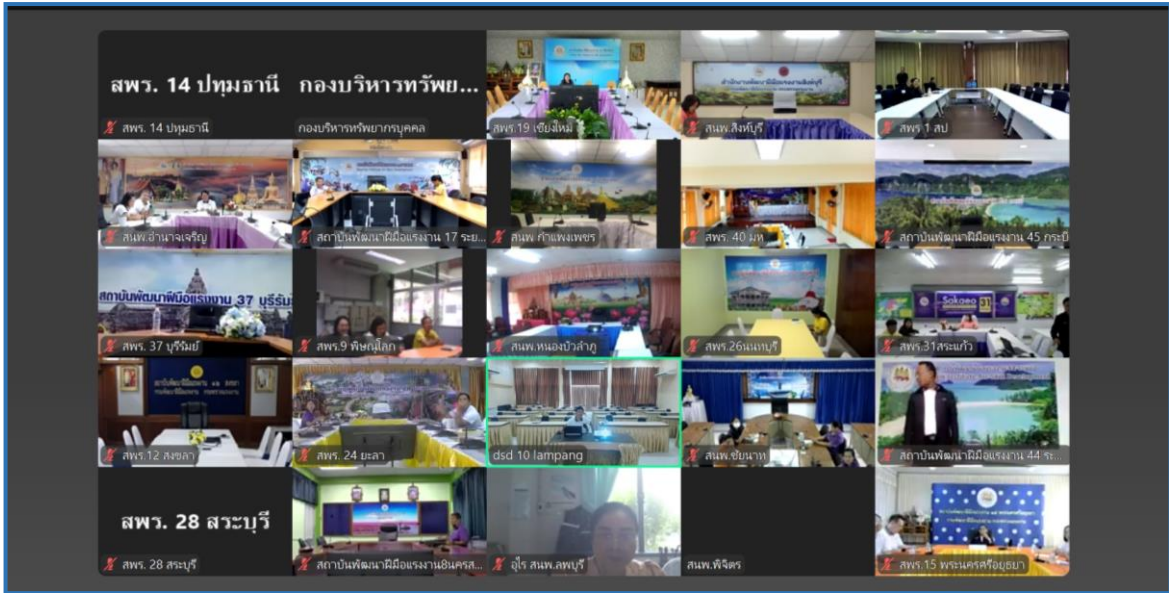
สพร. 14 ปทุมธานี

สพร. 14 ปทุมธานี

กองบริหารทรัพย...

กองบริหารทรัพยากรบุคคล

สพร.19 เชียงใหม่

สนพ.สิงห์บุรี

สพร.1 สป

สนพ.อำนาจเจริญ

สถาบันพัฒนาฝีมือแรงงาน 17 ระย...

สนพ.กำแพงเพชร

สพร. 40 มห

สถาบันพัฒนาฝีมือแรงงาน 45 กระบี่

สถาบันพัฒนาฝีมือแรงงาน 37 บุรีรัมย์

สพร. 37 บุรีรัมย์

สพร.9 พิษณุโลก

สนพ.หนองบัวลำภู

สพร.26นนทบุรี

Sakaeo 31

สพร.31สระแก้ว

สพร.12 สงขลา

สพร. 24 ยะลา

dsd 10 lampang

สนพ.ชัยนาท

สถาบันพัฒนาฝีมือแรงงาน 44 ระ...

สพร. 28 สระบุรี

สพร. 28 สระบุรี

สถาบันพัฒนาฝีมือแรงงาน8นครส...

อุ๊ไร สนพ.ลพบุรี

สนพ.พิจิตร

สพร.15 พระนครศรีอยุธยา